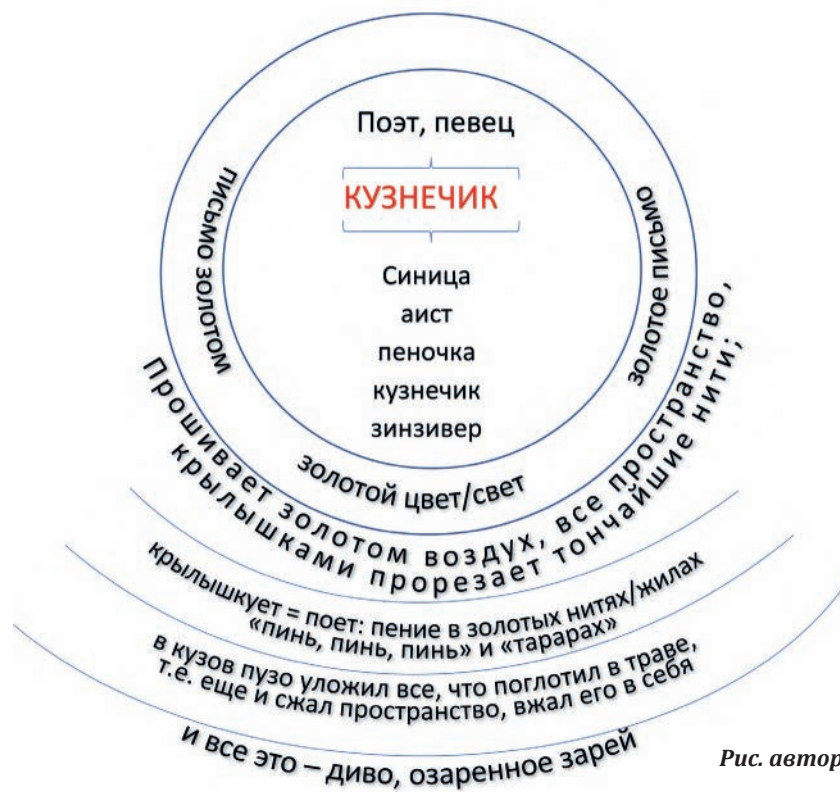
Поэт, певец

КУЗНЕЧИК

Синица
аист
пеночка
кузнечик
зинзивер

письмо золотом

золотое письмо

золотой цвет/свет

Прошивает золотом воздух, все пространство,
крылышками прорезает тончайшие нити;

крылышкует = поет: пение в золотых нитях/жилах
«пинь, пинь, пинь» и «тарарах»

в кузов пузо уложил все, что поглотил в траве,
т.е. еще и сжал пространство, вжал его в себя

и все это – диво, озаренное зарей

Рис. автор